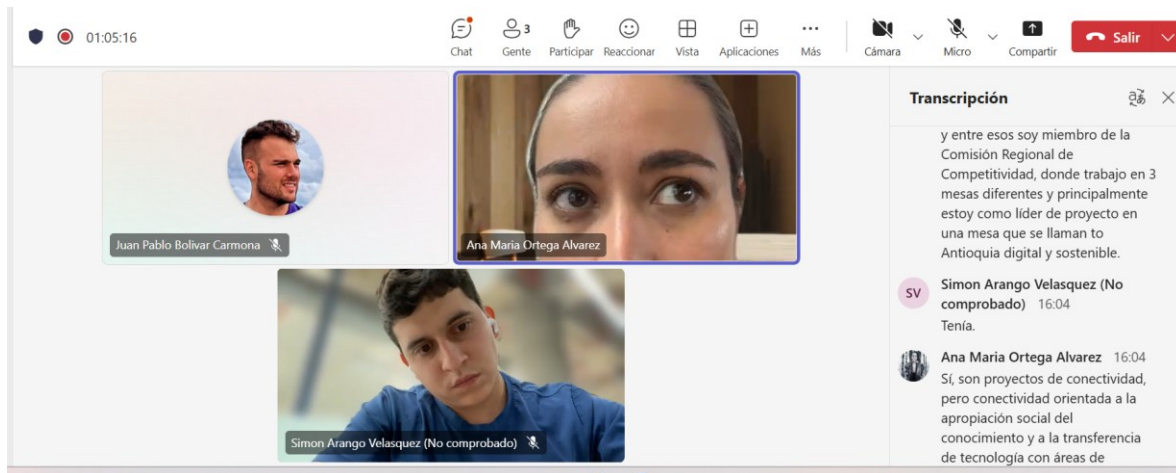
01:05:16

Chat
3
Gente
Participar
Reaccionar
Vista
Aplicaciones
Más
Cámara
Micro
Compartir
Salir

Juan Pablo Bolivar Carmona
Ana Maria Ortega Alvarez
Simon Arango Velasquez (No comprobado)

Transcripción

y entre esos soy miembro de la Comisión Regional de Competitividad, donde trabajo en 3 mesas diferentes y principalmente estoy como líder de proyecto en una mesa que se llaman to Antioquia digital y sostenible.

SV
Simon Arango Velasquez (No comprobado) 16:04
Tenía.

Ana Maria Ortega Alvarez 16:04
Sí, son proyectos de conectividad, pero conectividad orientada a la apropiación social del conocimiento y a la transferencia de tecnología con áreas de